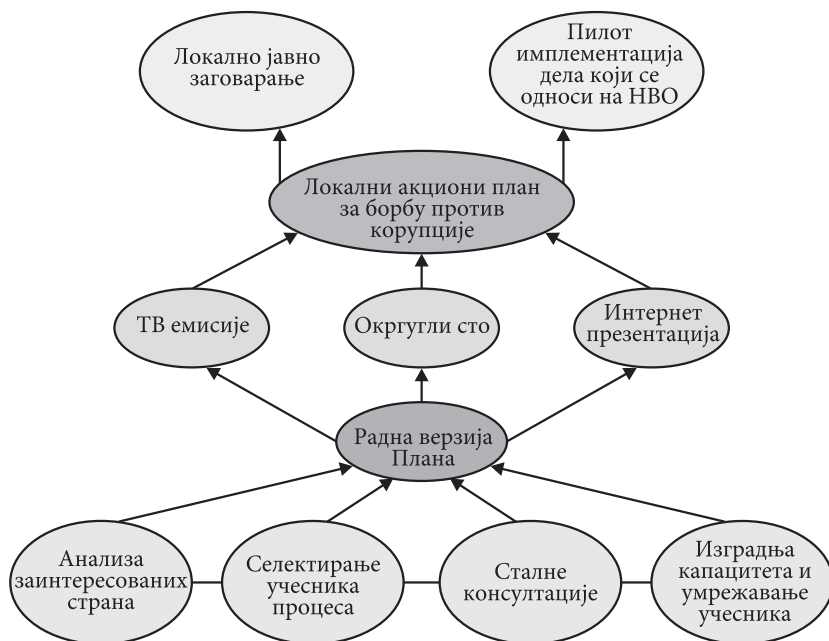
Локално јавно заговарање

Пилот имплементација дела који се односи на НВО

Локални акциони план за борбу против корупције

ТВ емисије

Округли сто

Интернет презентација

Радна верзија Плана

Анализа заинтересованих страна

Селектирање учесника процеса

Сталне консултације

Изградња капацитета и умрежавање учесника